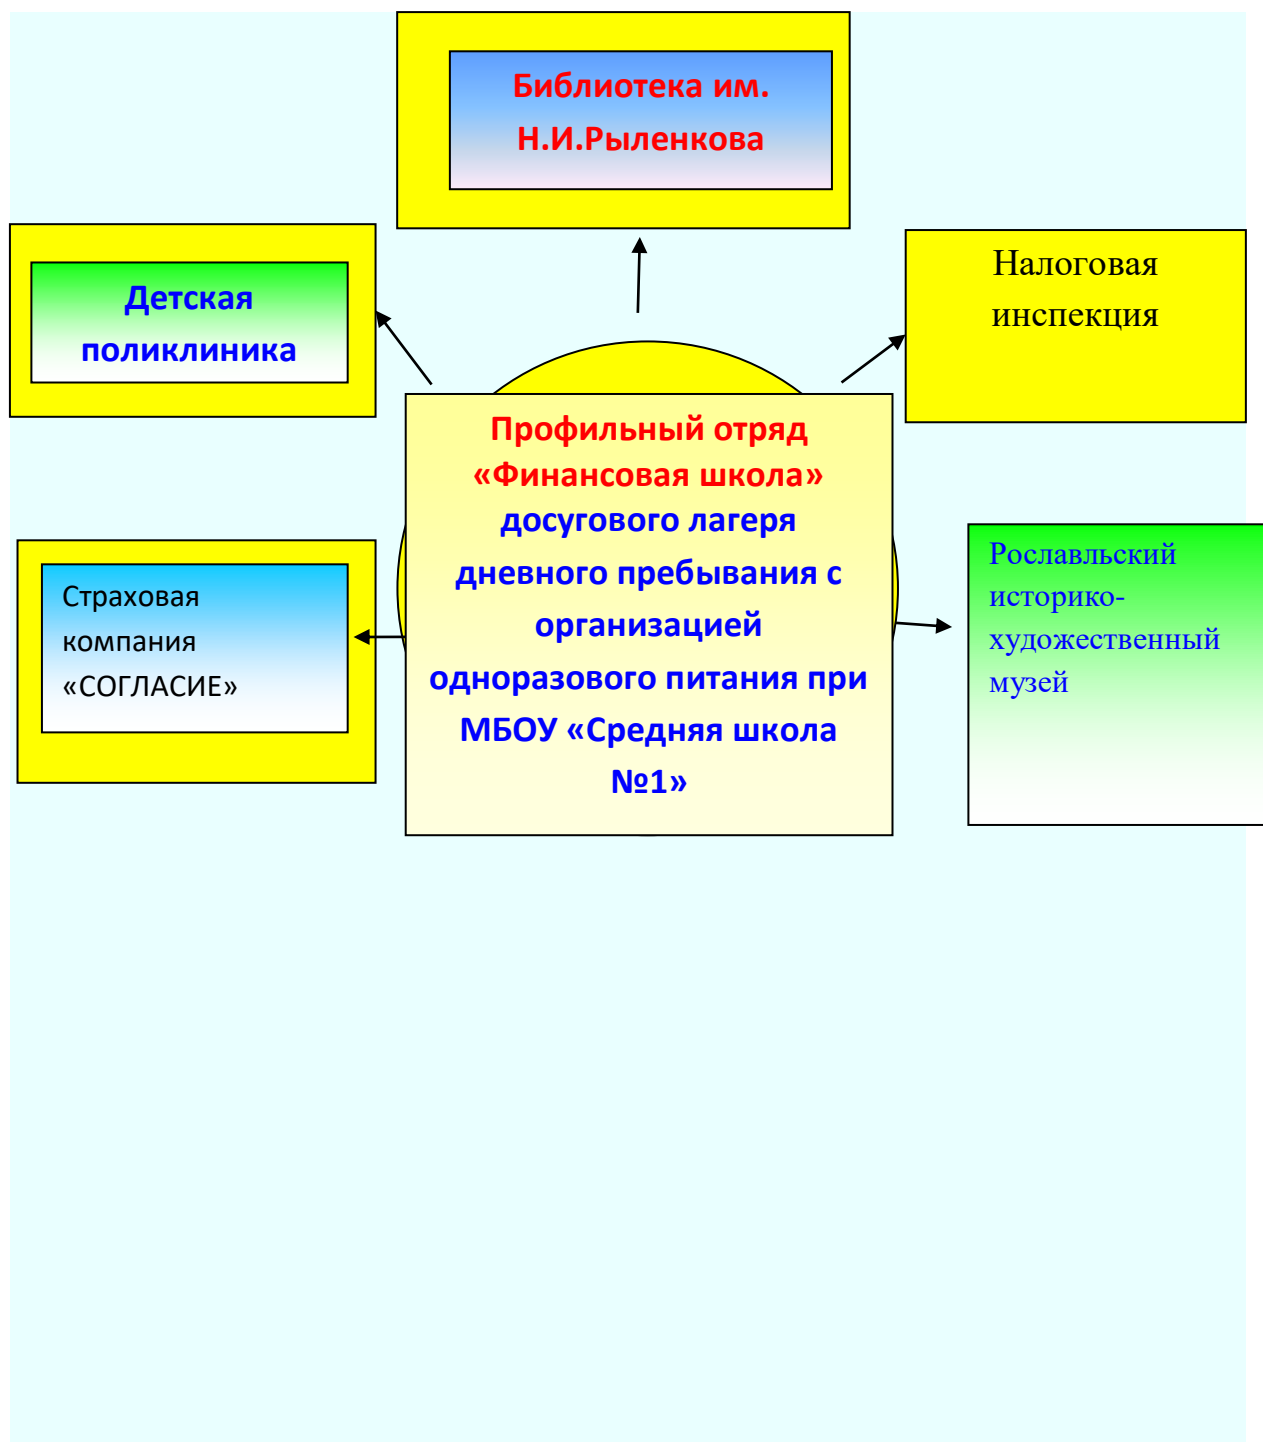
Библиотека им. Н.И.Рыленкова

Детская поликлиника

Налоговая инспекция

Профильный отряд «Финансовая школа» досугового лагеря дневного пребывания с организацией одноразового питания при МБОУ «Средняя школа №1»

Страховая компания «СОГЛАСИЕ»

Рославльский историко-художественный музей